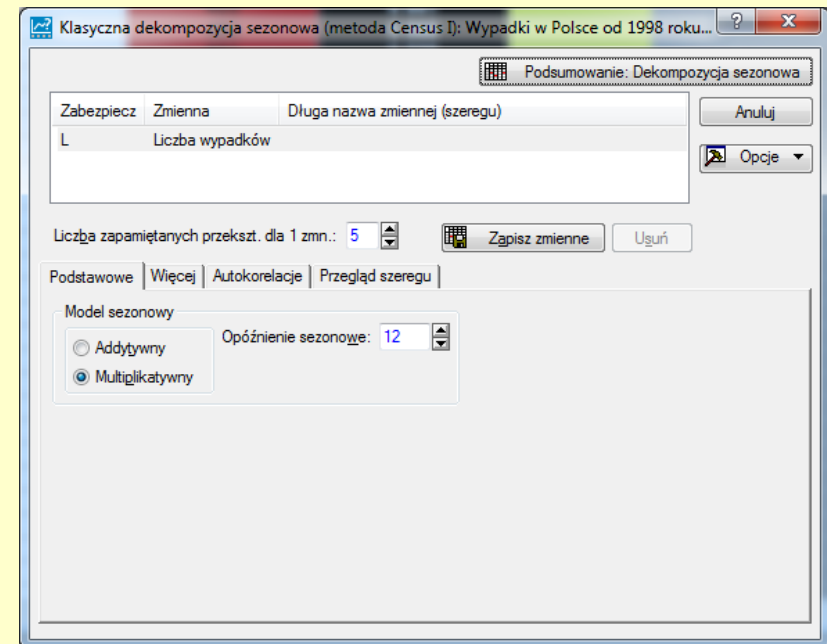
Klasyczna dekompozycja sezonowa (metoda Census I): Wypadki w Polsce od 1998 roku...
?
X
Podsumowanie: Dekompozycja sezonowa

| Zabezpiecz | Zmienna | Długa nazwa zmiennej (szeregu) |
|---|---|---|
| L | Liczba wypadków | |

Anuluj
Opcje

Liczba zapamiętanych przekszt. dla 1 zmn.: 5
Zapisz zmienne
Usuń

Podstawowe
Więcej
Autokorelacje
Przegląd szeregu

Model sezonowy
Addytywny
Multiplikatywny
Opóźnienie sezonowe: 12